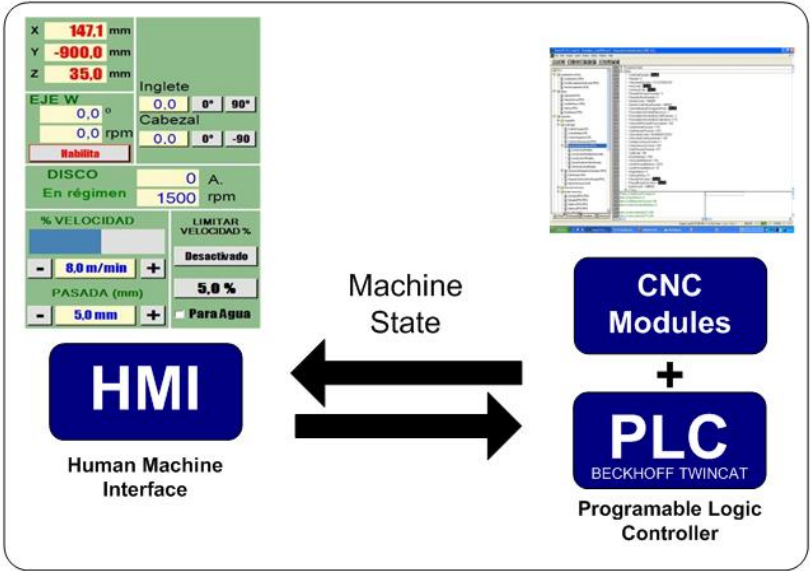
X 147,1 mm
Y -900,0 mm
Z 35,0 mm

Inglete
0,0 0° 90°
Cabezal
0,0 0° -90

EJE W
0,0 °
0,0 rpm
Habilita

DISCO 0 A.
En régimen 1500 rpm

% VELOCIDAD
- 8,0 m/min +
PASADA (mm)
- 5,0 mm +

LIMITAR VELOCIDAD %
Desactivado
5,0 %
Para Agua

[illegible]

Machine State

HMI

Human Machine Interface

CNC Modules

+

PLC
BECKHOFF TWINCAT

Programable Logic Controller